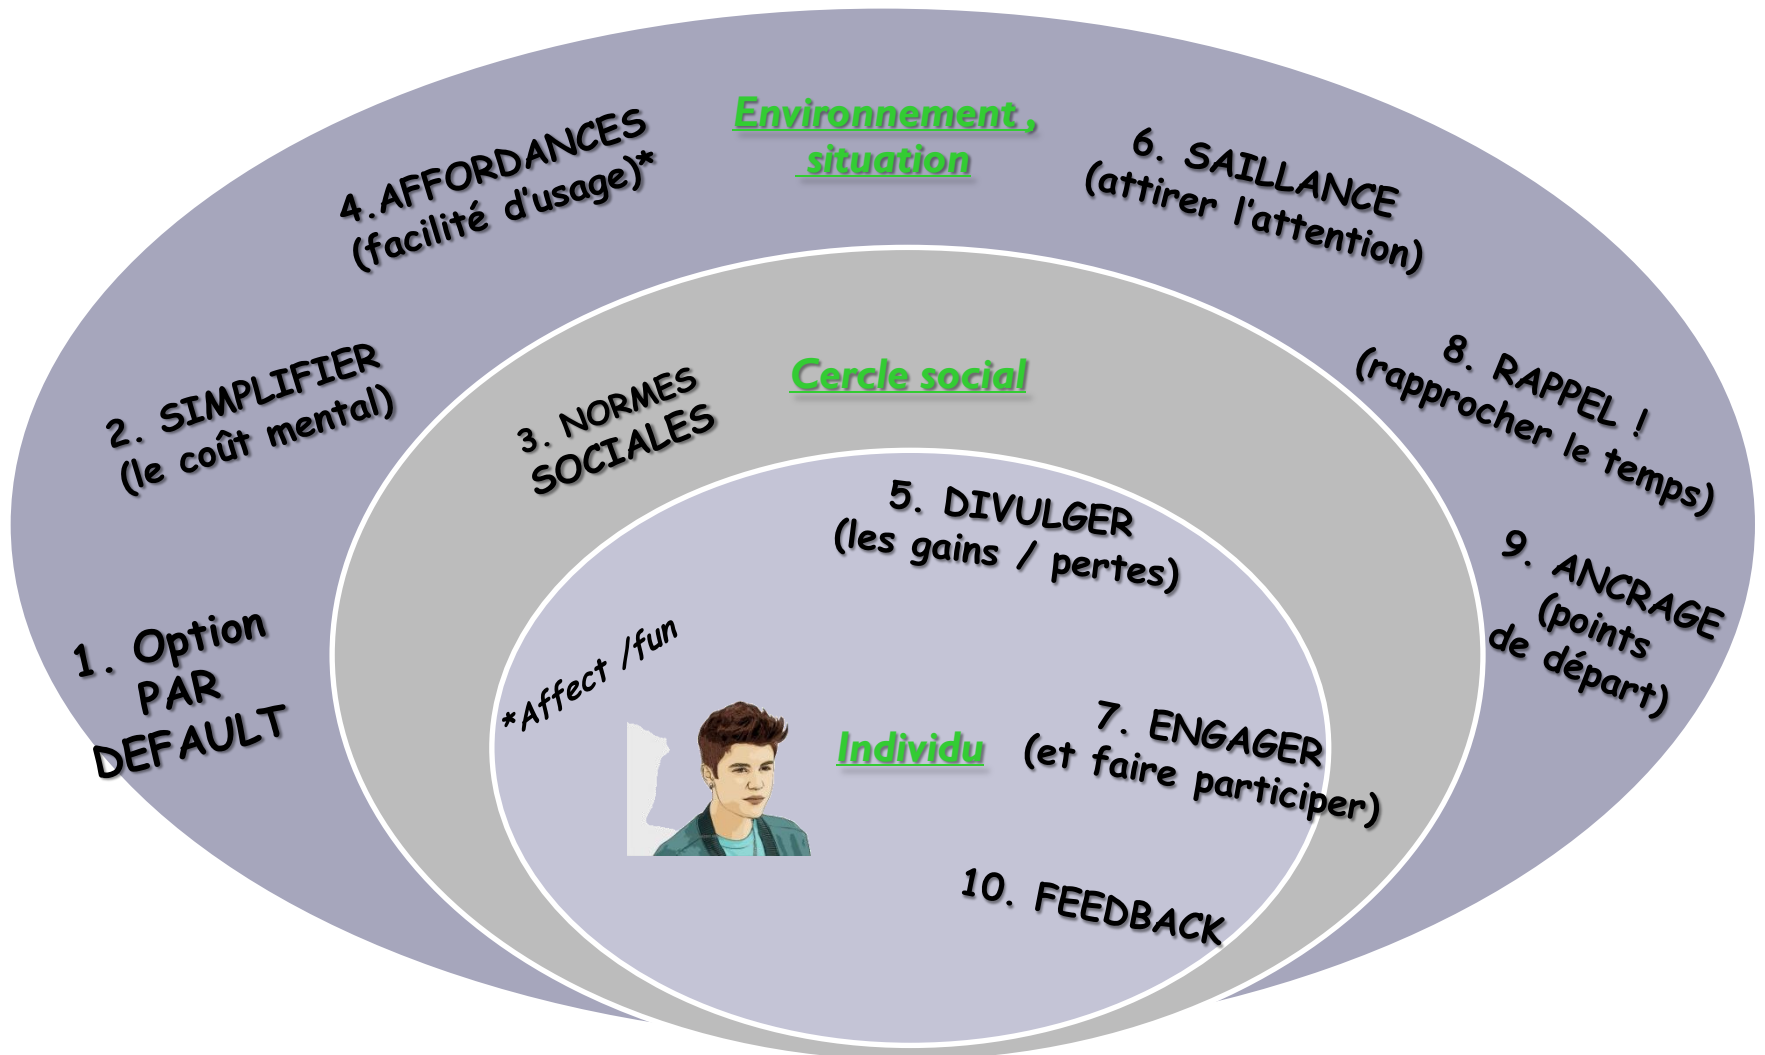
Environnement , situation

4.AFFORDANCES (facilité d'usage)*

6. SAILLANCE (attirer l'attention)

2. SIMPLIFIER (le coût mental)

Cercle social

3. NORMES SOCIALES

8. RAPPEL ! (rapprocher le temps)

5. DIVULGER (les gains / pertes)

9. ANCRAGE (points de départ)

1. Option PAR DEFAULT

*Affect /fun

Individu

7. ENGAGER (et faire participer)

10. FEEDBACK